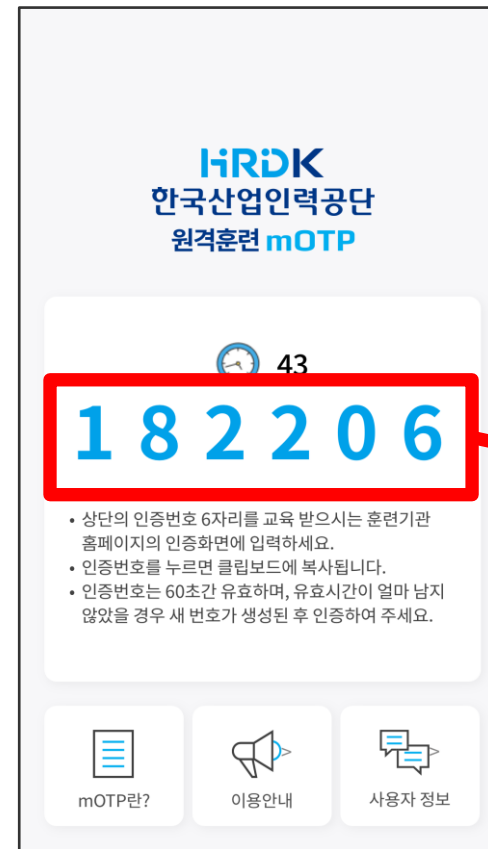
HRDK
한국산업인력공단
원격훈련 mOTP

43

1 8 2 2 0 6

• 상단의 인증번호 6자리를 교육 받으시는 훈련기관 홈페이지의 인증화면에 입력하세요.
• 인증번호를 누르면 클립보드에 복사됩니다.
• 인증번호는 60초간 유효하며, 유효시간이 얼마 남지 않았을 경우 새 번호가 생성된 후 인증하여 주세요.

mOTP란?

이용안내

사용자 정보